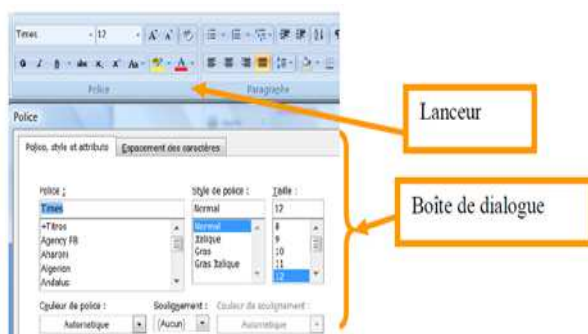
Times
12
Police
Paragraphe
Lanceur
Police
Police, style et attributs
Espacement des caractères
Police :
Style de police :
Taille :
Times
Normal
12
+Titres
Agency FB
Aharoni
Algerian
Andalus
Normal
Italique
Gras
Gras Italique
8
9
10
11
12
Boîte de dialogue
Couleur de police :
Soulignement :
Couleur de soulignement :
Automatique
(Aucun)
Automatique